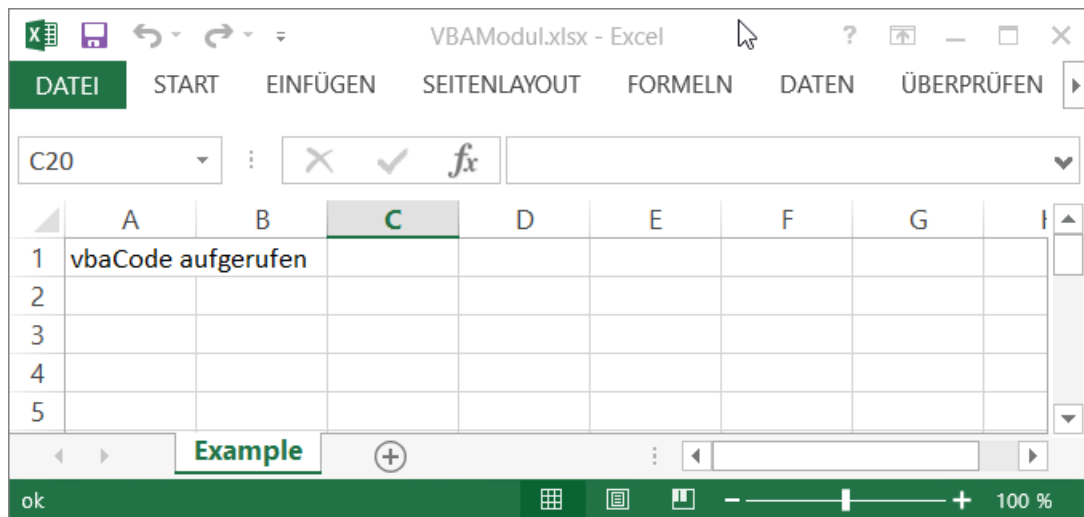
VBAModul.xlsx - Excel

? — □ ×

DATEI START EINFÜGEN SEITENLAYOUT FORMELN DATEN ÜBERPRÜFEN

C20

$fx$

| | A | B | C | D | E | F | G |
|---|---|---|---|---|---|---|---|
| 1 | vbaCode aufgerufen | | | | | | |
| 2 | | | | | | | |
| 3 | | | | | | | |
| 4 | | | | | | | |
| 5 | | | | | | | |

Example

ok

100 %